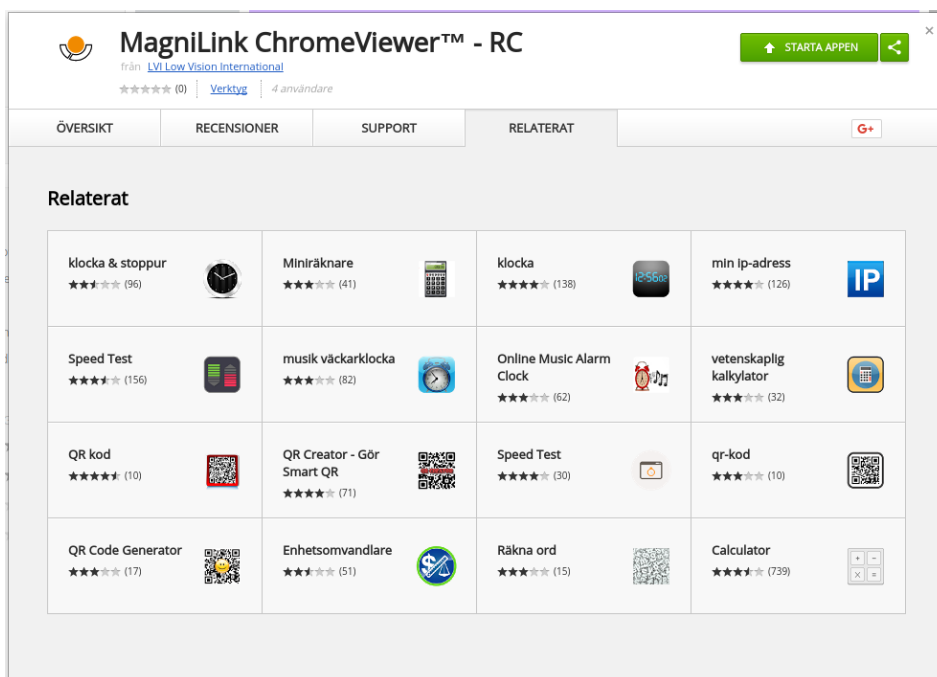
MagniLink ChromeViewer™ - RC

från LVI Low Vision International

(0) | Verktyg | 4 användare

STARTA APPEN

ÖVERSIKT | RECENSIONER | SUPPORT | RELATERAT

G+

Relaterat

| | | | |
|---|---|---|---|
| klocka & stoppur (96) | Miniräknare (41) | klocka (138) | min ip-adress (126) |
| Speed Test (156) | musik väckarklocka (82) | Online Music Alarm Clock (62) | vetenskaplig kalkylator (32) |
| QR kod (10) | QR Creator - Gör Smart QR (71) | Speed Test (30) | qr-kod (10) |
| QR Code Generator (17) | Enhetsomvandlare (51) | Räkna ord (15) | Calculator (739) |

12:56

IP